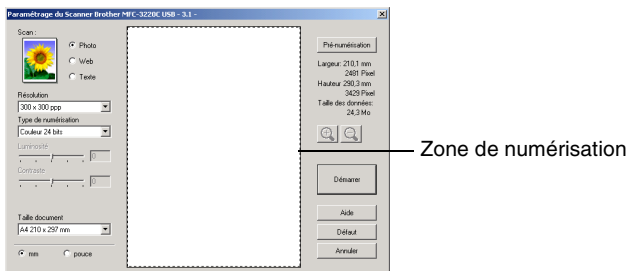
Paramétrage du Scanner Brother MFC-3220C USB - 3.1 -

Scan :
Photo
Web
Texte

Résolution
300 x 300 ppp
Type de numérisation
Couleur 24 bits
Luminosité
0
Contraste
0

Taille document
A4 210 x 297 mm

mm
pouce

Pré-numérisation
Largeur: 210,1 mm
2481 Pixel
Hauteur 290,3 mm
3429 Pixel
Taille des données:
24,3 Mo

Démarrer

Aide
Défaut
Annuler

Zone de numérisation